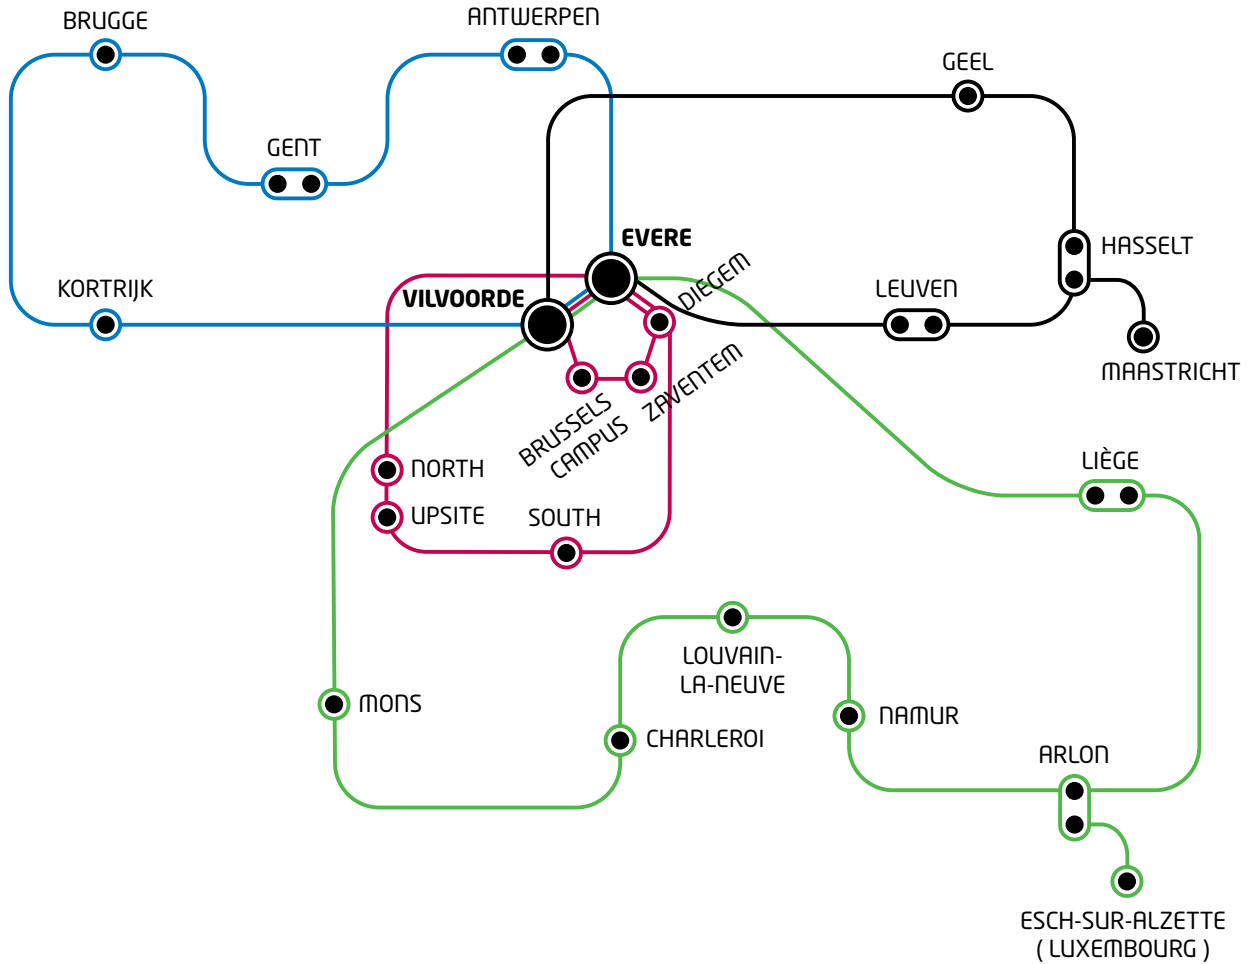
BRUGGE

ANTWERPEN

GEEL

GENT

EVERE

HASSELT

KORTRIJK

VILVOORDE

DIEGEM

LEUVEN

MAASTRICHT

BRUSSELS CAMPUS

ZAVENTEM

NORTH

UPSITE

SOUTH

LIÈGE

LOUVAIN-LA-NEUVE

MONS

NAMUR

CHARLEROI

ARLON

ESCH-SUR-ALZETTE ( LUXEMBOURG )